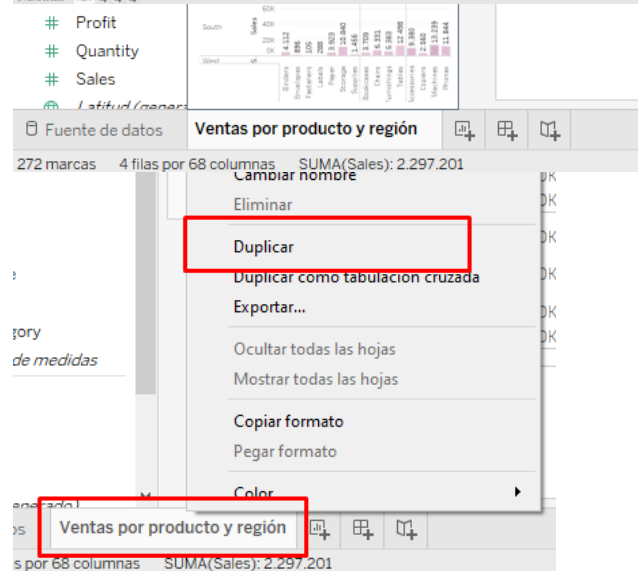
Profit
Quantity
Sales
Latitud (genera

South
West
60K
40K
20K
0K
Sales
4.112
2.896
105
288
3.923
10.840
1.466
3.700
6.331
5.383
12.498
9.380
2.880
13.239
11.844
Binders
Envelopes
Fasteners
Labels
Paper
Storage
Supplies
Bookcases
Chairs
Furnishings
Tables
Accessories
Copiers
Machines
Phones

Fuente de datos
Ventas por producto y región
272 marcas 4 filas por 68 columnas SUMA(Sales): 2.297.201

Cambiar nombre
Eliminar
Duplicar
Duplicar como tabulación cruzada
Exportar...
Ocultar todas las hojas
Mostrar todas las hojas
Copiar formato
Pegar formato
Color

gory
de medidas
egado)
os
Ventas por producto y región
s por 68 columnas SUMA(Sales): 2.297.201